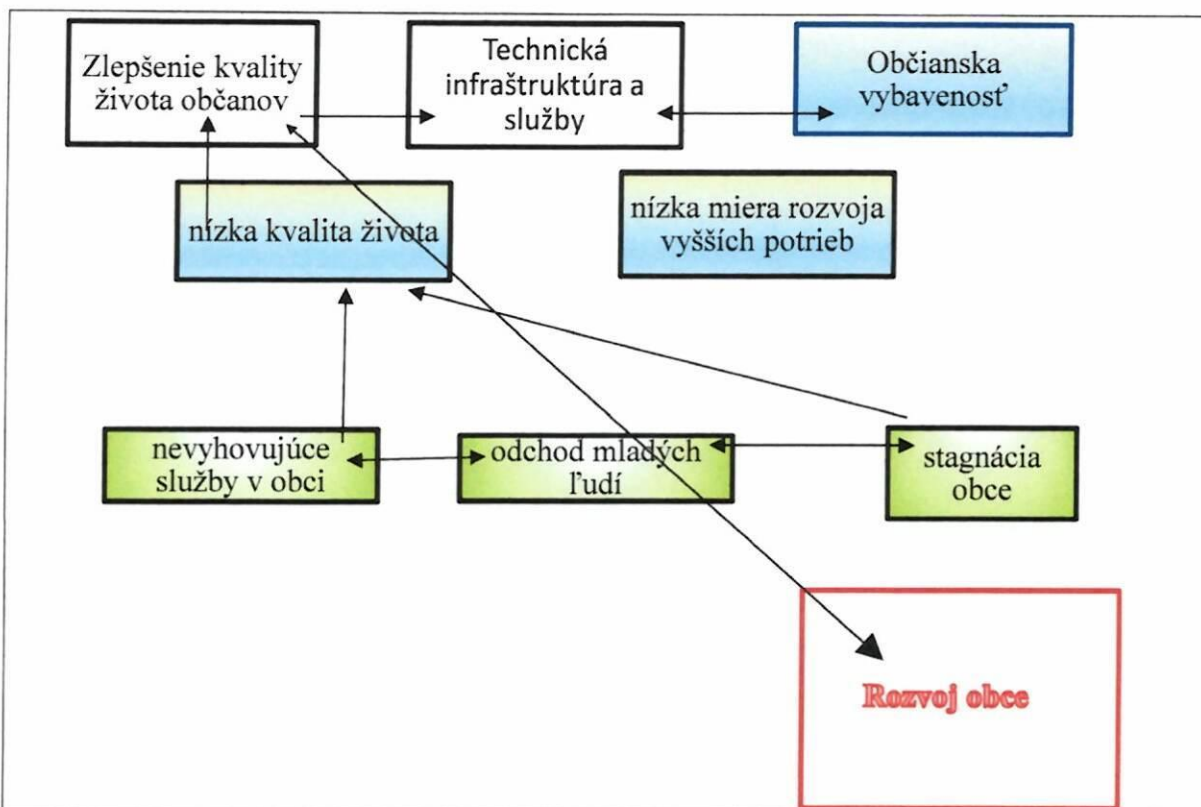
Zlepšenie kvality života občanov

Technická infraštruktúra a služby

Občianska vybavenosť

nízka kvalita života

nízka miera rozvoja vyšších potrieb

nevyhovujúce služby v obci

odchod mladých ľudí

stagnácia obce

Rozvoj obce